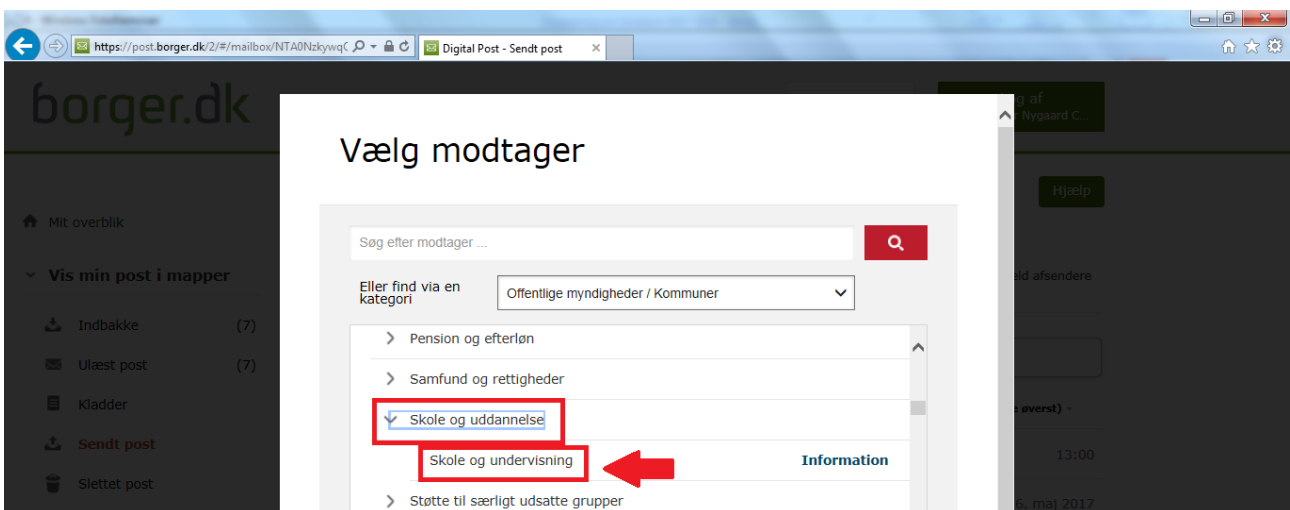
https://post.borger.dk/2/#/mailbox/NTA0NzkywqC

Digital Post - Sendt post

borger.dk

g af
Nygaard C...

Hjælp

Mit overblik

Vis min post i mapper

Indbakke (7)

Ulæst post (7)

Kladder

Sendt post

Slettet post

eld afsendere

øverst)

13:00

6. maj 2017

Vælg modtager

Søg efter modtager ...

Eller find via en kategori

Offentlige myndigheder / Kommuner

Pension og efterløn

Samfund og rettigheder

Skole og uddannelse

Skole og undervisning

Information

Støtte til særligt udsatte grupper